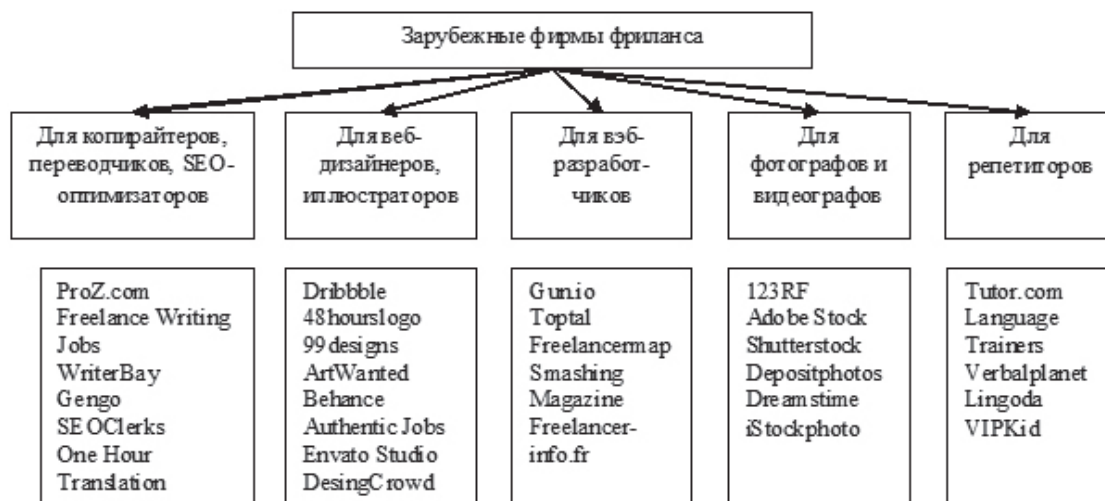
Зарубежные фирмы фриланса

Для копирайтеров, переводчиков, SEO-оптимизаторов

Для веб-дизайнеров, иллюстраторов

Для вэб-разработчиков

Для фотографов и видеографов

Для репетиторов

ProZ.com
Freelance Writing Jobs
WriterBay
Gengo
SEOClerks
One Hour Translation

Dribbble
48hourslogo
99designs
ArtWanted
Behance
Authentic Jobs
Envato Studio
DesingCrowd

Gun.io
Toptal
Freelancermap
Smashing Magazine
Freelancer-info.fr

123RF
Adobe Stock
Shutterstock
Depositphotos
Dreamstime
iStockphoto

Tutor.com
Language Trainers
Verbalplanet
Lingoda
VIPKid